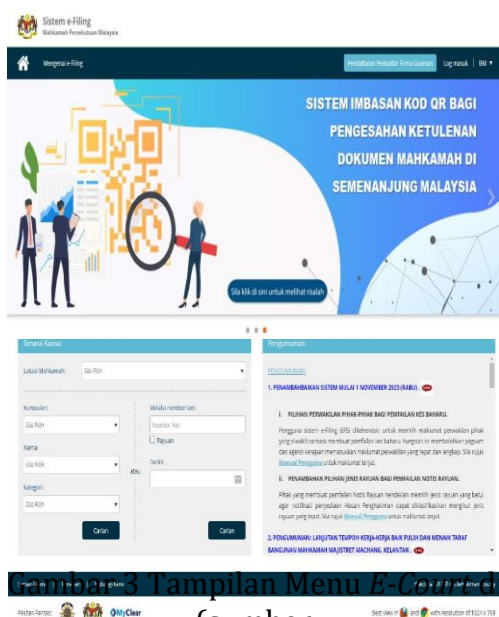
Sistem e-Filing
Mahkamah Persekutuan Malaysia

Mengenai e-Filing
Pendaftaran Pentadbir Firma Guaman
Log masuk | BM

SISTEM IMBASAN KOD QR BAGI PENGESAHAN KETULENAN DOKUMEN MAHKAMAH DI SEMENANJUNG MALAYSIA

Sila klik di sini untuk melihat risalah

Senarai Kausa
Lokasi Mahkamah: Sila Pilih
Kumpulan: Sila Pilih
Kaitan: Sila Pilih
Kategori: Sila Pilih
atau
Melalui nombor kes: Nombor Kes
Rayuan
Tarikh
Carian
Carian

Pengumuman
PENGUMUMAN
1. PENAMBAHBAIKAN SISTEM MULAI 1 NOVEMBER 2023 (RABU).
i. PILIHAN PERWAKILAN PIHAK-PIHAK BAGI PEMFAILAN KES BAHARU.
Pengguna sistem e-Filing (EFS) dikehendaki untuk memilih maklumat perwakilan pihak yang diwakili semasa membuat pemfailan kes baharu. Fungsian ini membolehkan peguam dan agensi kerajaan memasukkan maklumat perwakilan yang tepat dan lengkap. Sila rujuk Manual Pengguna untuk maklumat lanjut.
ii. PENAMBAHAN PILIHAN JENIS RAYUAN BAGI PEMFAILAN NOTIS RAYUAN.
Pihak yang membuat pemfailan Notis Rayuan hendaklah memilih jenis rayuan yang betul agar notifikasi penyediaan Alasan Penghakiman dapat dikeluarkan mengikut jenis rayuan yang tepat. Sila rujuk Manual Pengguna untuk maklumat lanjut.
2. PENGUMUMAN: LANJUTAN TEMPOH KERJA-KERJA BAIK PULIH DAN MENAIK TARAF BANGUNAN MAHKAMAH MAJISTRET MACHANG, KELANTAN.

Gambar 3 Tampilan Menu E-Court d
Gambar
Pautan Pantas: MyClear
Best view in and with resolution of 1024 x 768